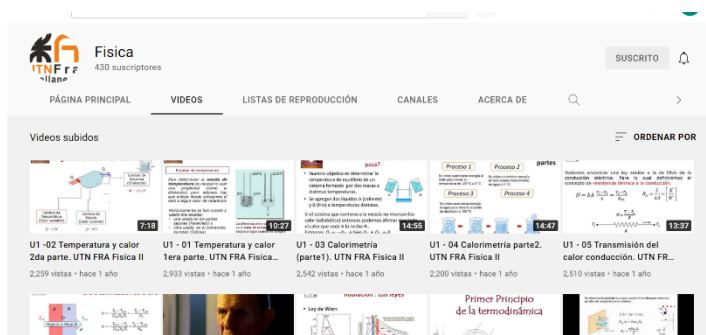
UTN FRA

Fisica
430 suscriptores

SUSCRITO

PÁGINA PRINCIPAL
VIDEOS
LISTAS DE REPRODUCCIÓN
CANALES
ACERCA DE

Videos subidos
ORDENAR POR

7:18
U1 -02 Temperatura y calor 2da parte. UTN FRA Fisica II
2,259 vistas • hace 1 año

10:27
U1 - 01 Temperatura y calor 1era parte. UTN FRA Fisica...
2,933 vistas • hace 1 año

14:55
U1 - 03 Calorimetría (parte1). UTN FRA Fisica II
2,542 vistas • hace 1 año

Proceso 1
Proceso 2
Proceso 3
Proceso 4
14:47
U1 - 04 Calorimetría parte2. UTN FRA Fisica II
2,200 vistas • hace 1 año

13:37
U1 - 05 Transmisión del calor conducción. UTN FR...
2,510 vistas • hace 1 año

Ley de Wien

Primer Principio de la termodinámica